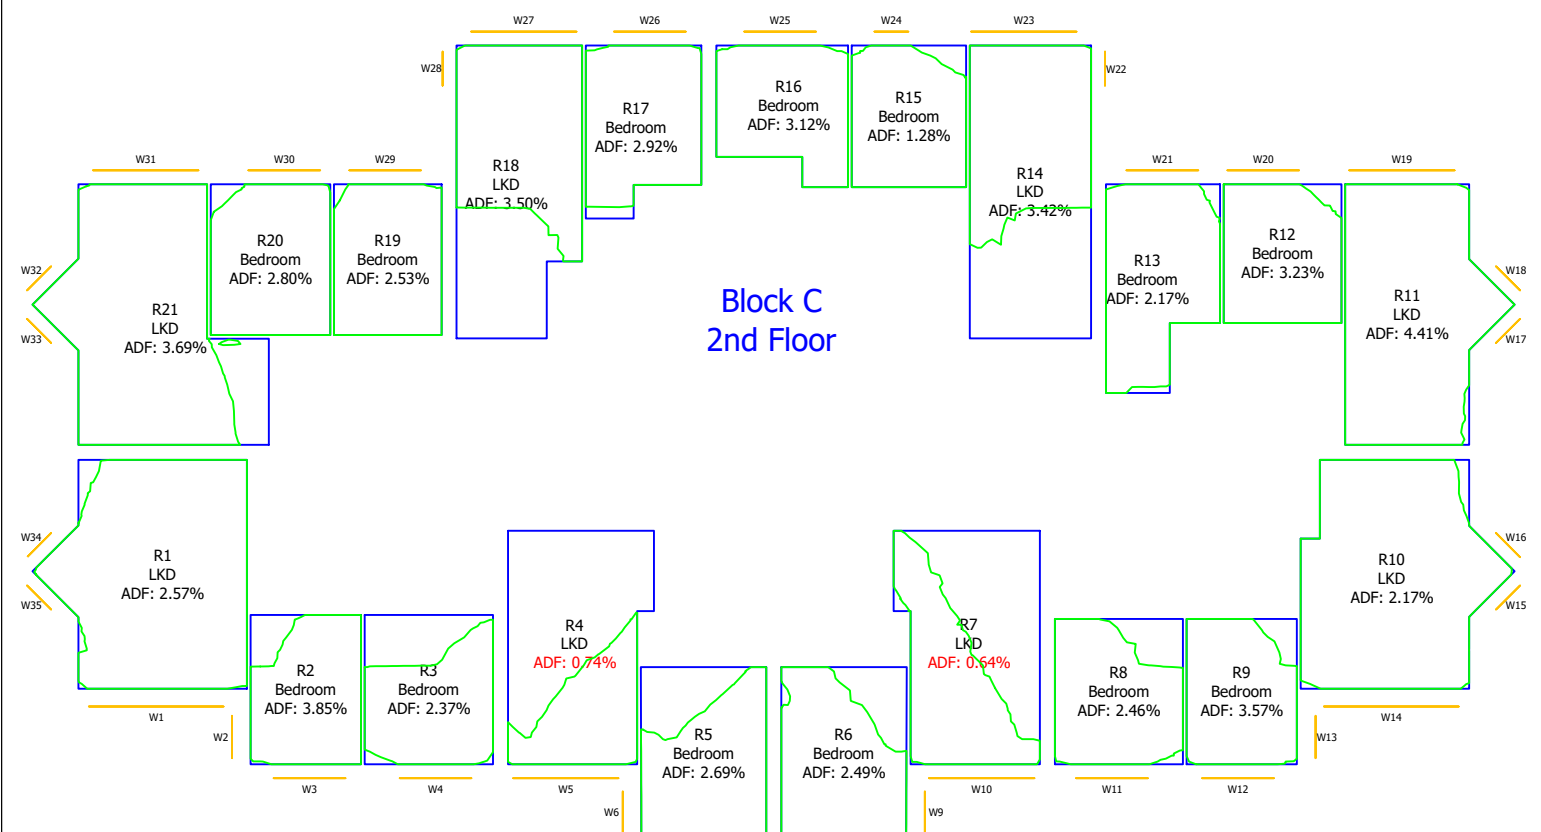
W27 W26 W25 W24 W23

W28 W22

R17
Bedroom
ADF: 2.92%

R16
Bedroom
ADF: 3.12%

R15
Bedroom
ADF: 1.28%

R18
LKD
ADF: 3.50%

R14
LKD
ADF: 3.42%

W31 W30 W29 W21 W20 W19

R20
Bedroom
ADF: 2.80%

R19
Bedroom
ADF: 2.53%

R13
Bedroom
ADF: 2.17%

R12
Bedroom
ADF: 3.23%

W32 W18

R21
LKD
ADF: 3.69%

Block C
2nd Floor

R11
LKD
ADF: 4.41%

W33 W17

W34 W16

R1
LKD
ADF: 2.57%

R10
LKD
ADF: 2.17%

W35 W15

R4
LKD
ADF: 0.74%

R7
LKD
ADF: 0.64%

R2
Bedroom
ADF: 3.85%

R3
Bedroom
ADF: 2.37%

R8
Bedroom
ADF: 2.46%

R9
Bedroom
ADF: 3.57%

W1 W14

W2 W13

R5
Bedroom
ADF: 2.69%

R6
Bedroom
ADF: 2.49%

W3 W4 W5 W10 W11 W12

W6 W9